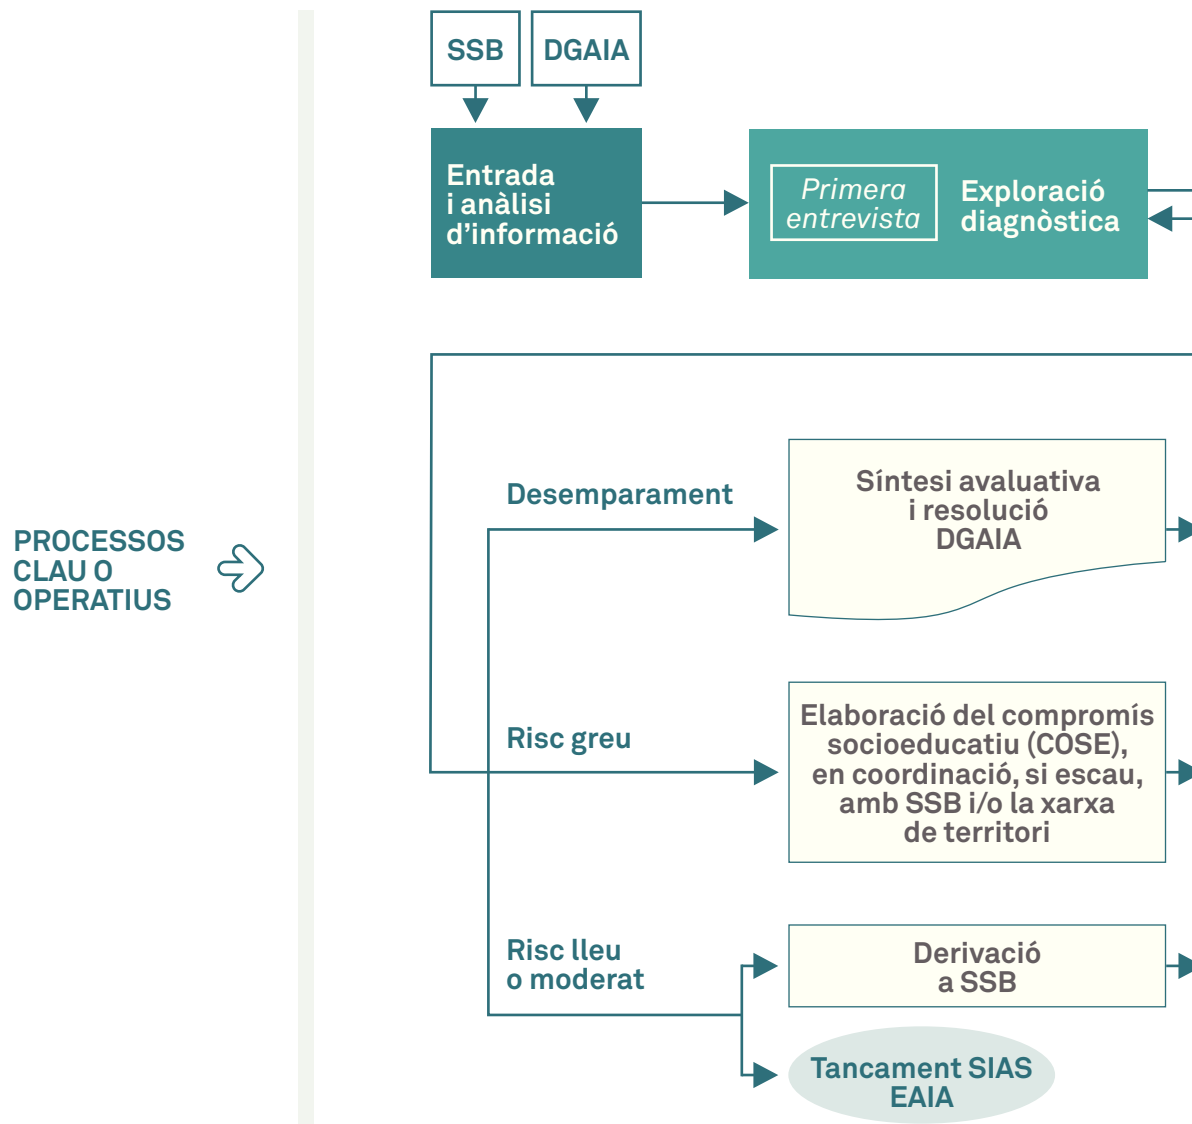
PROCESSOS CLAU O OPERATIUS

SSB

DGAIA

Entrada i anàlisi d'informació

Primera entrevista

Exploració diagnòstica

Desemparament

Síntesi avaluativa i resolució DGAIA

Risc greu

Elaboració del compromís socioeducatiu (COSE), en coordinació, si escau, amb SSB i/o la xarxa de territori

Risc lleu o moderat

Derivació a SSB

Tancament SIAS EAIA